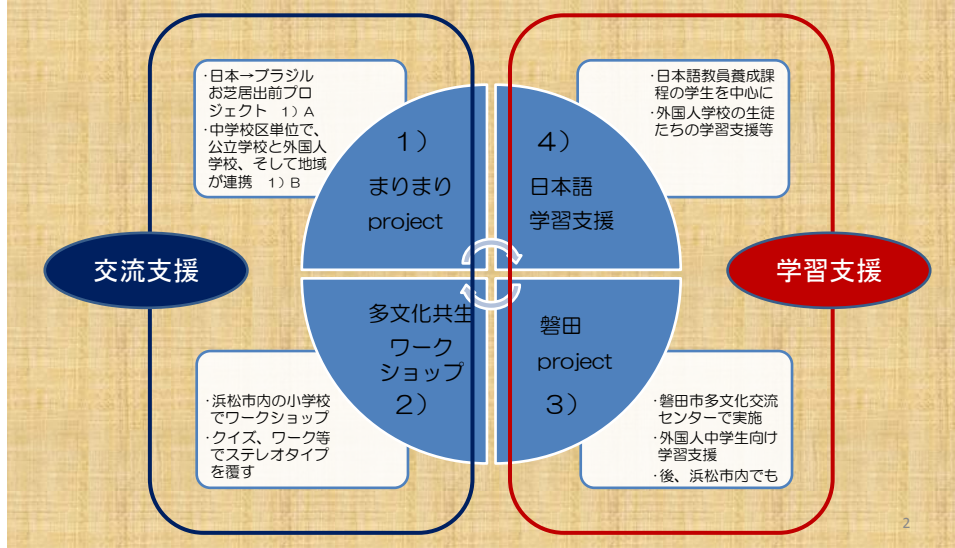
・日本→ブラジル お芝居出前プロジェクト　1）A
・中学校区単位で、公立学校と外国人学校、そして地域が連携　1）B

1）
まりまり
project

交流支援

多文化共生
ワーク
ショップ
2）

・浜松市内の小学校でワークショップ
・クイズ、ワーク等でステレオタイプを覆す

・日本語教員養成課程の学生を中心に
・外国人学校の生徒たちの学習支援等

4）
日本語
学習支援

学習支援

磐田
project
3）

・磐田市多文化交流センターで実施
・外国人中学生向け学習支援
・後、浜松市内でも

2